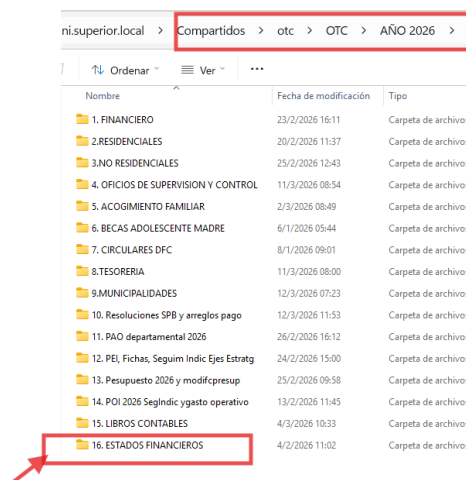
ni.superior.local > Compartidos > otc > OTC > AÑO 2026 >

Ordenar Ver ···

| Nombre | Fecha de modificación | Tipo |
|---|---|---|
| 1. FINANCIERO | 23/2/2026 16:11 | Carpeta de archivos |
| 2.RESIDENCIALES | 20/2/2026 11:37 | Carpeta de archivos |
| 3.NO RESIDENCIALES | 25/2/2026 12:43 | Carpeta de archivos |
| 4. OFICIOS DE SUPERVISION Y CONTROL | 11/3/2026 08:54 | Carpeta de archivos |
| 5. ACOGIMIENTO FAMILIAR | 2/3/2026 08:49 | Carpeta de archivos |
| 6. BECAS ADOLESCENTE MADRE | 6/1/2026 05:44 | Carpeta de archivos |
| 7. CIRCULARES DFC | 8/1/2026 09:01 | Carpeta de archivos |
| 8.TESORERIA | 11/3/2026 08:00 | Carpeta de archivos |
| 9.MUNICIPALIDADES | 12/3/2026 07:23 | Carpeta de archivos |
| 10. Resoluciones SPB y arreglos pago | 12/3/2026 11:53 | Carpeta de archivos |
| 11. PAO departamental 2026 | 26/2/2026 16:12 | Carpeta de archivos |
| 12. PEI, Fichas, Seguim Indic Ejes Estratg | 24/2/2026 15:00 | Carpeta de archivos |
| 13. Pesupuesto 2026 y modifcpresup | 25/2/2026 09:58 | Carpeta de archivos |
| 14. POI 2026 SegIndic ygasto operativo | 13/2/2026 11:45 | Carpeta de archivos |
| 15. LIBROS CONTABLES | 4/3/2026 10:33 | Carpeta de archivos |
| 16. ESTADOS FINANCIEROS | 4/2/2026 11:02 | Carpeta de archivos |